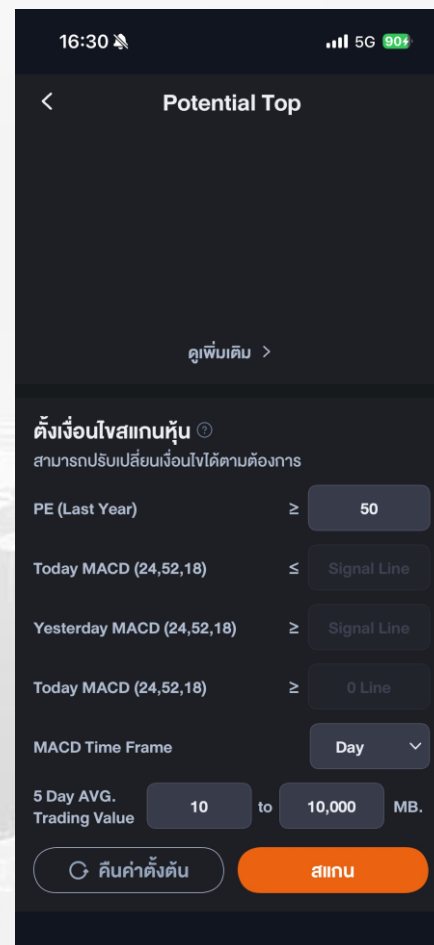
16:30

5G 90+

<

Potential Top

ดูเพิ่มเติม >

ตั้งเงื่อนไขสแกนหุ้น ?

สามารถปรับเปลี่ยนเงื่อนไขได้ตามต้องการ

PE (Last Year) ≥ 50

Today MACD (24,52,18) ≤ Signal Line

Yesterday MACD (24,52,18) ≥ Signal Line

Today MACD (24,52,18) ≥ 0 Line

MACD Time Frame Day

5 Day AVG. Trading Value 10 to 10,000 MB.

คืนค่าตั้งต้น

สแกน